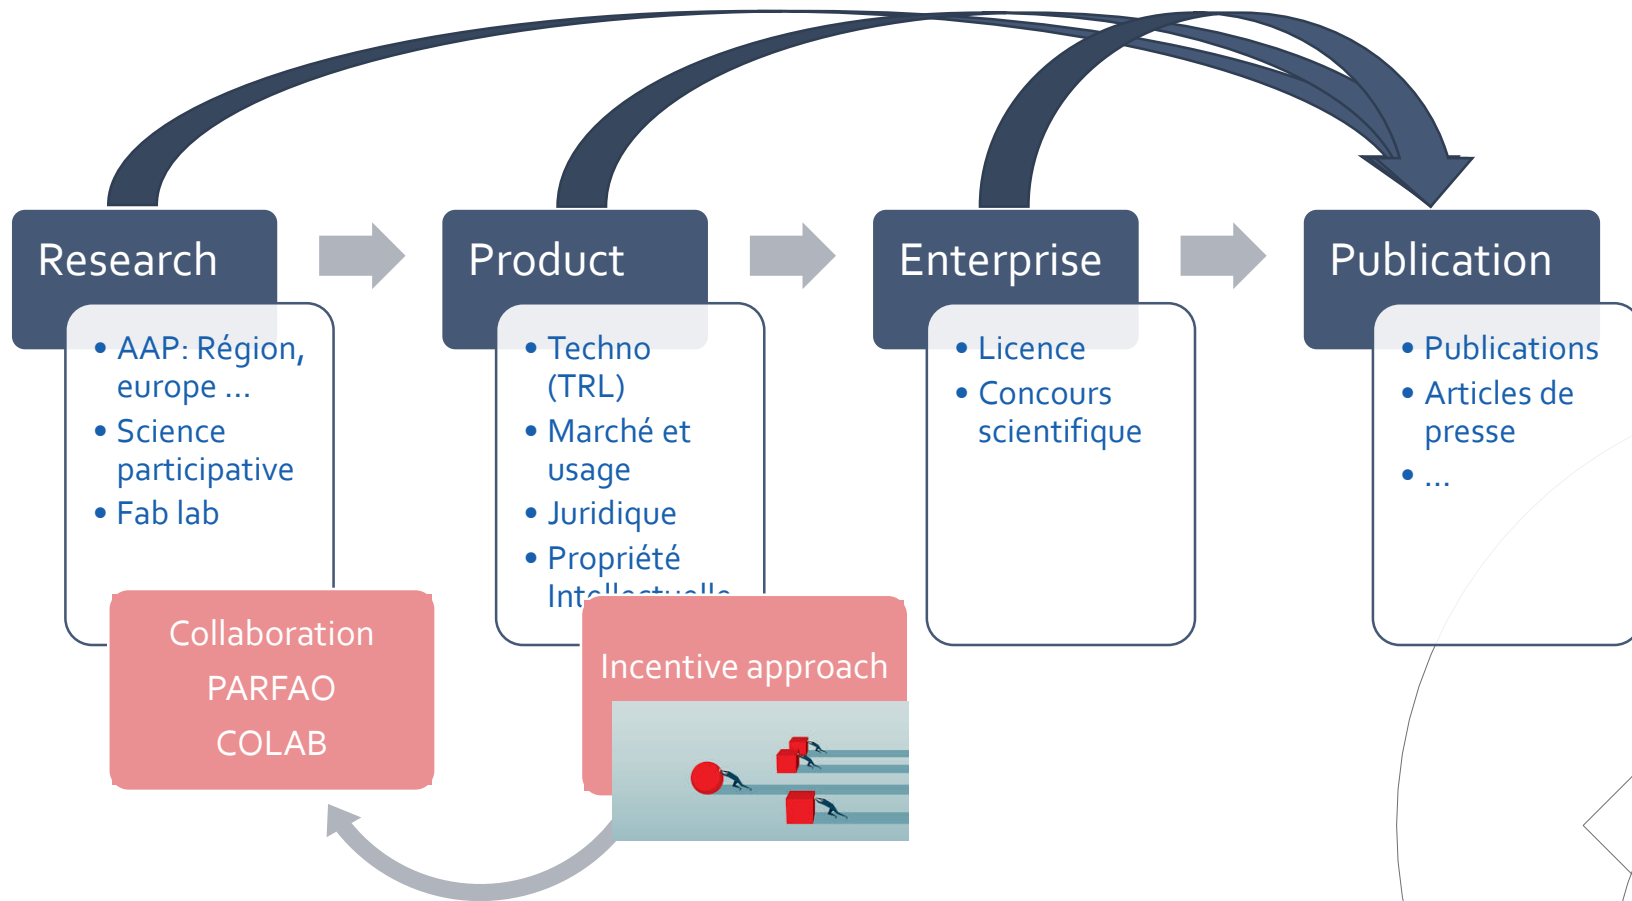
Research

- AAP: Région, europe ...
- Science participative
- Fab lab

Product

- Techno (TRL)
- Marché et usage
- Juridique
- Propriété Intellectuelle

Enterprise

- Licence
- Concours scientifique

Publication

- Publications
- Articles de presse
- ...

Collaboration
PARFAO
COLAB

Incentive approach